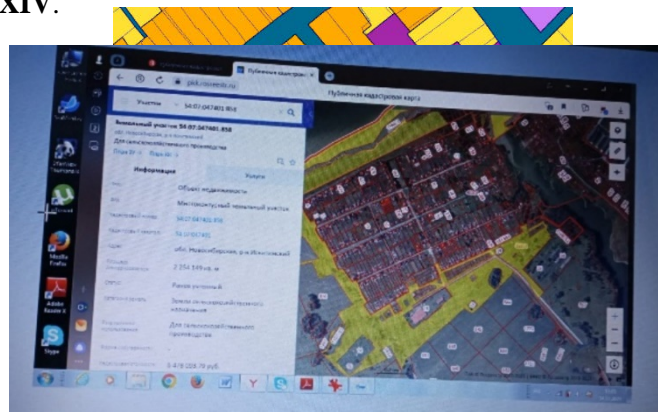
XIV.

Публичная кадастровая карта

pkk.rosreestr.ru

Публичная кадастровая карта

Участки 54:07:047401:854

Земельный участок 54:07:047401:854

обл. Новосибирская, р-н Искитимский

Для сельскохозяйственного производства

Информация

Услуги

Объект недвижимости

Многоконтурный земельный участок

54:07:047401:854

54:07:047401

обл. Новосибирская, р-н Искитимский

2 254 549 кв. м

Ранее учтенный

Земли сельскохозяйственного назначения

Для сельскохозяйственного производства

5 419 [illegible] руб.

Mozilla Firefox

Adobe Reader X

Skype